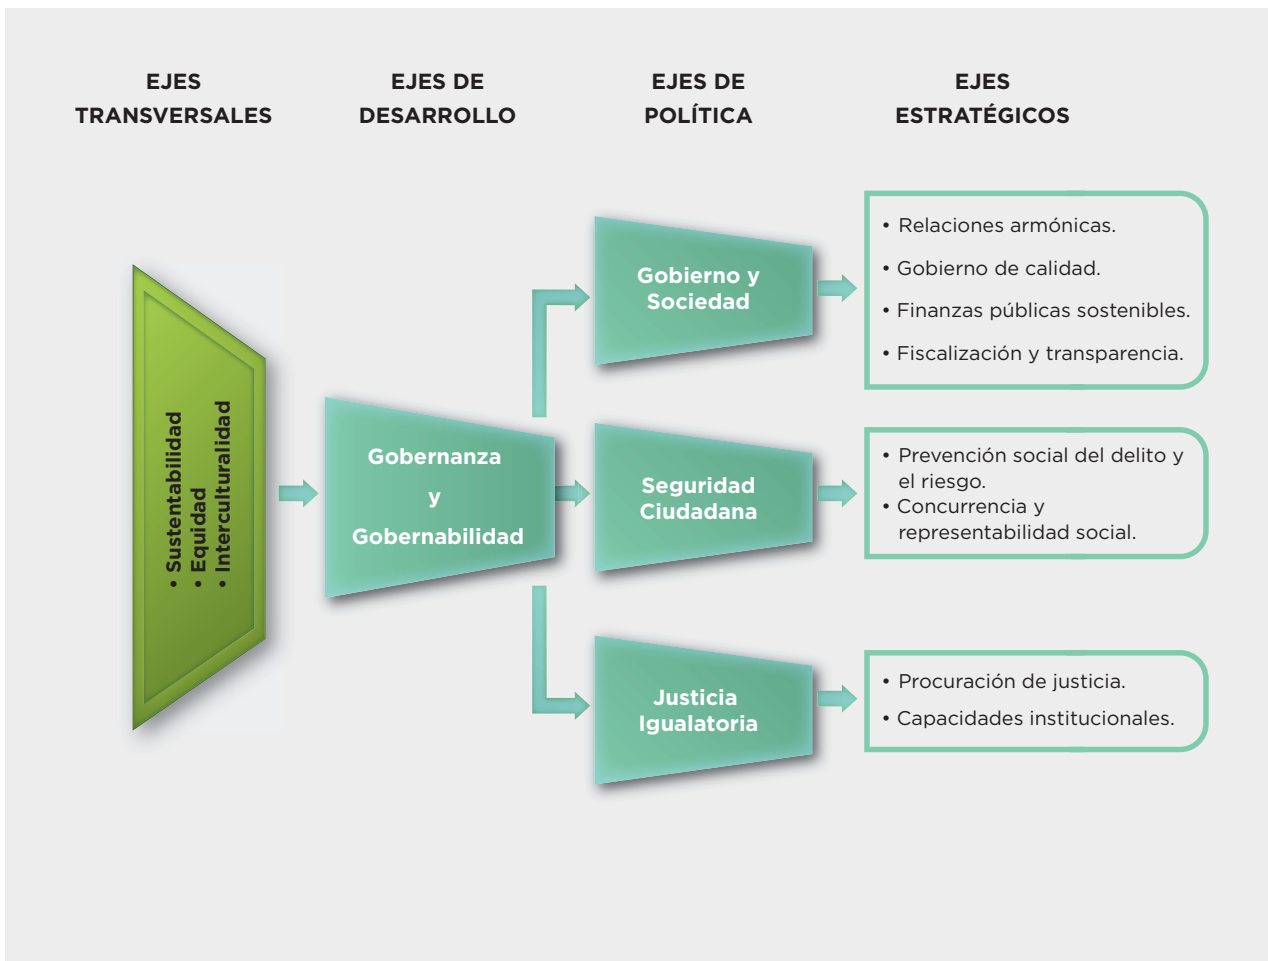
EJES TRANSVERSALES

EJES DE DESARROLLO

EJES DE POLÍTICA

EJES ESTRATÉGICOS

• Sustentabilidad
• Equidad
• Interculturalidad

Gobernanza y Gobernabilidad

Gobierno y Sociedad

• Relaciones armónicas.
• Gobierno de calidad.
• Finanzas públicas sostenibles.
• Fiscalización y transparencia.

Seguridad Ciudadana

• Prevención social del delito y el riesgo.
• Concurrencia y representabilidad social.

Justicia Igualatoria

• Procuración de justicia.
• Capacidades institucionales.